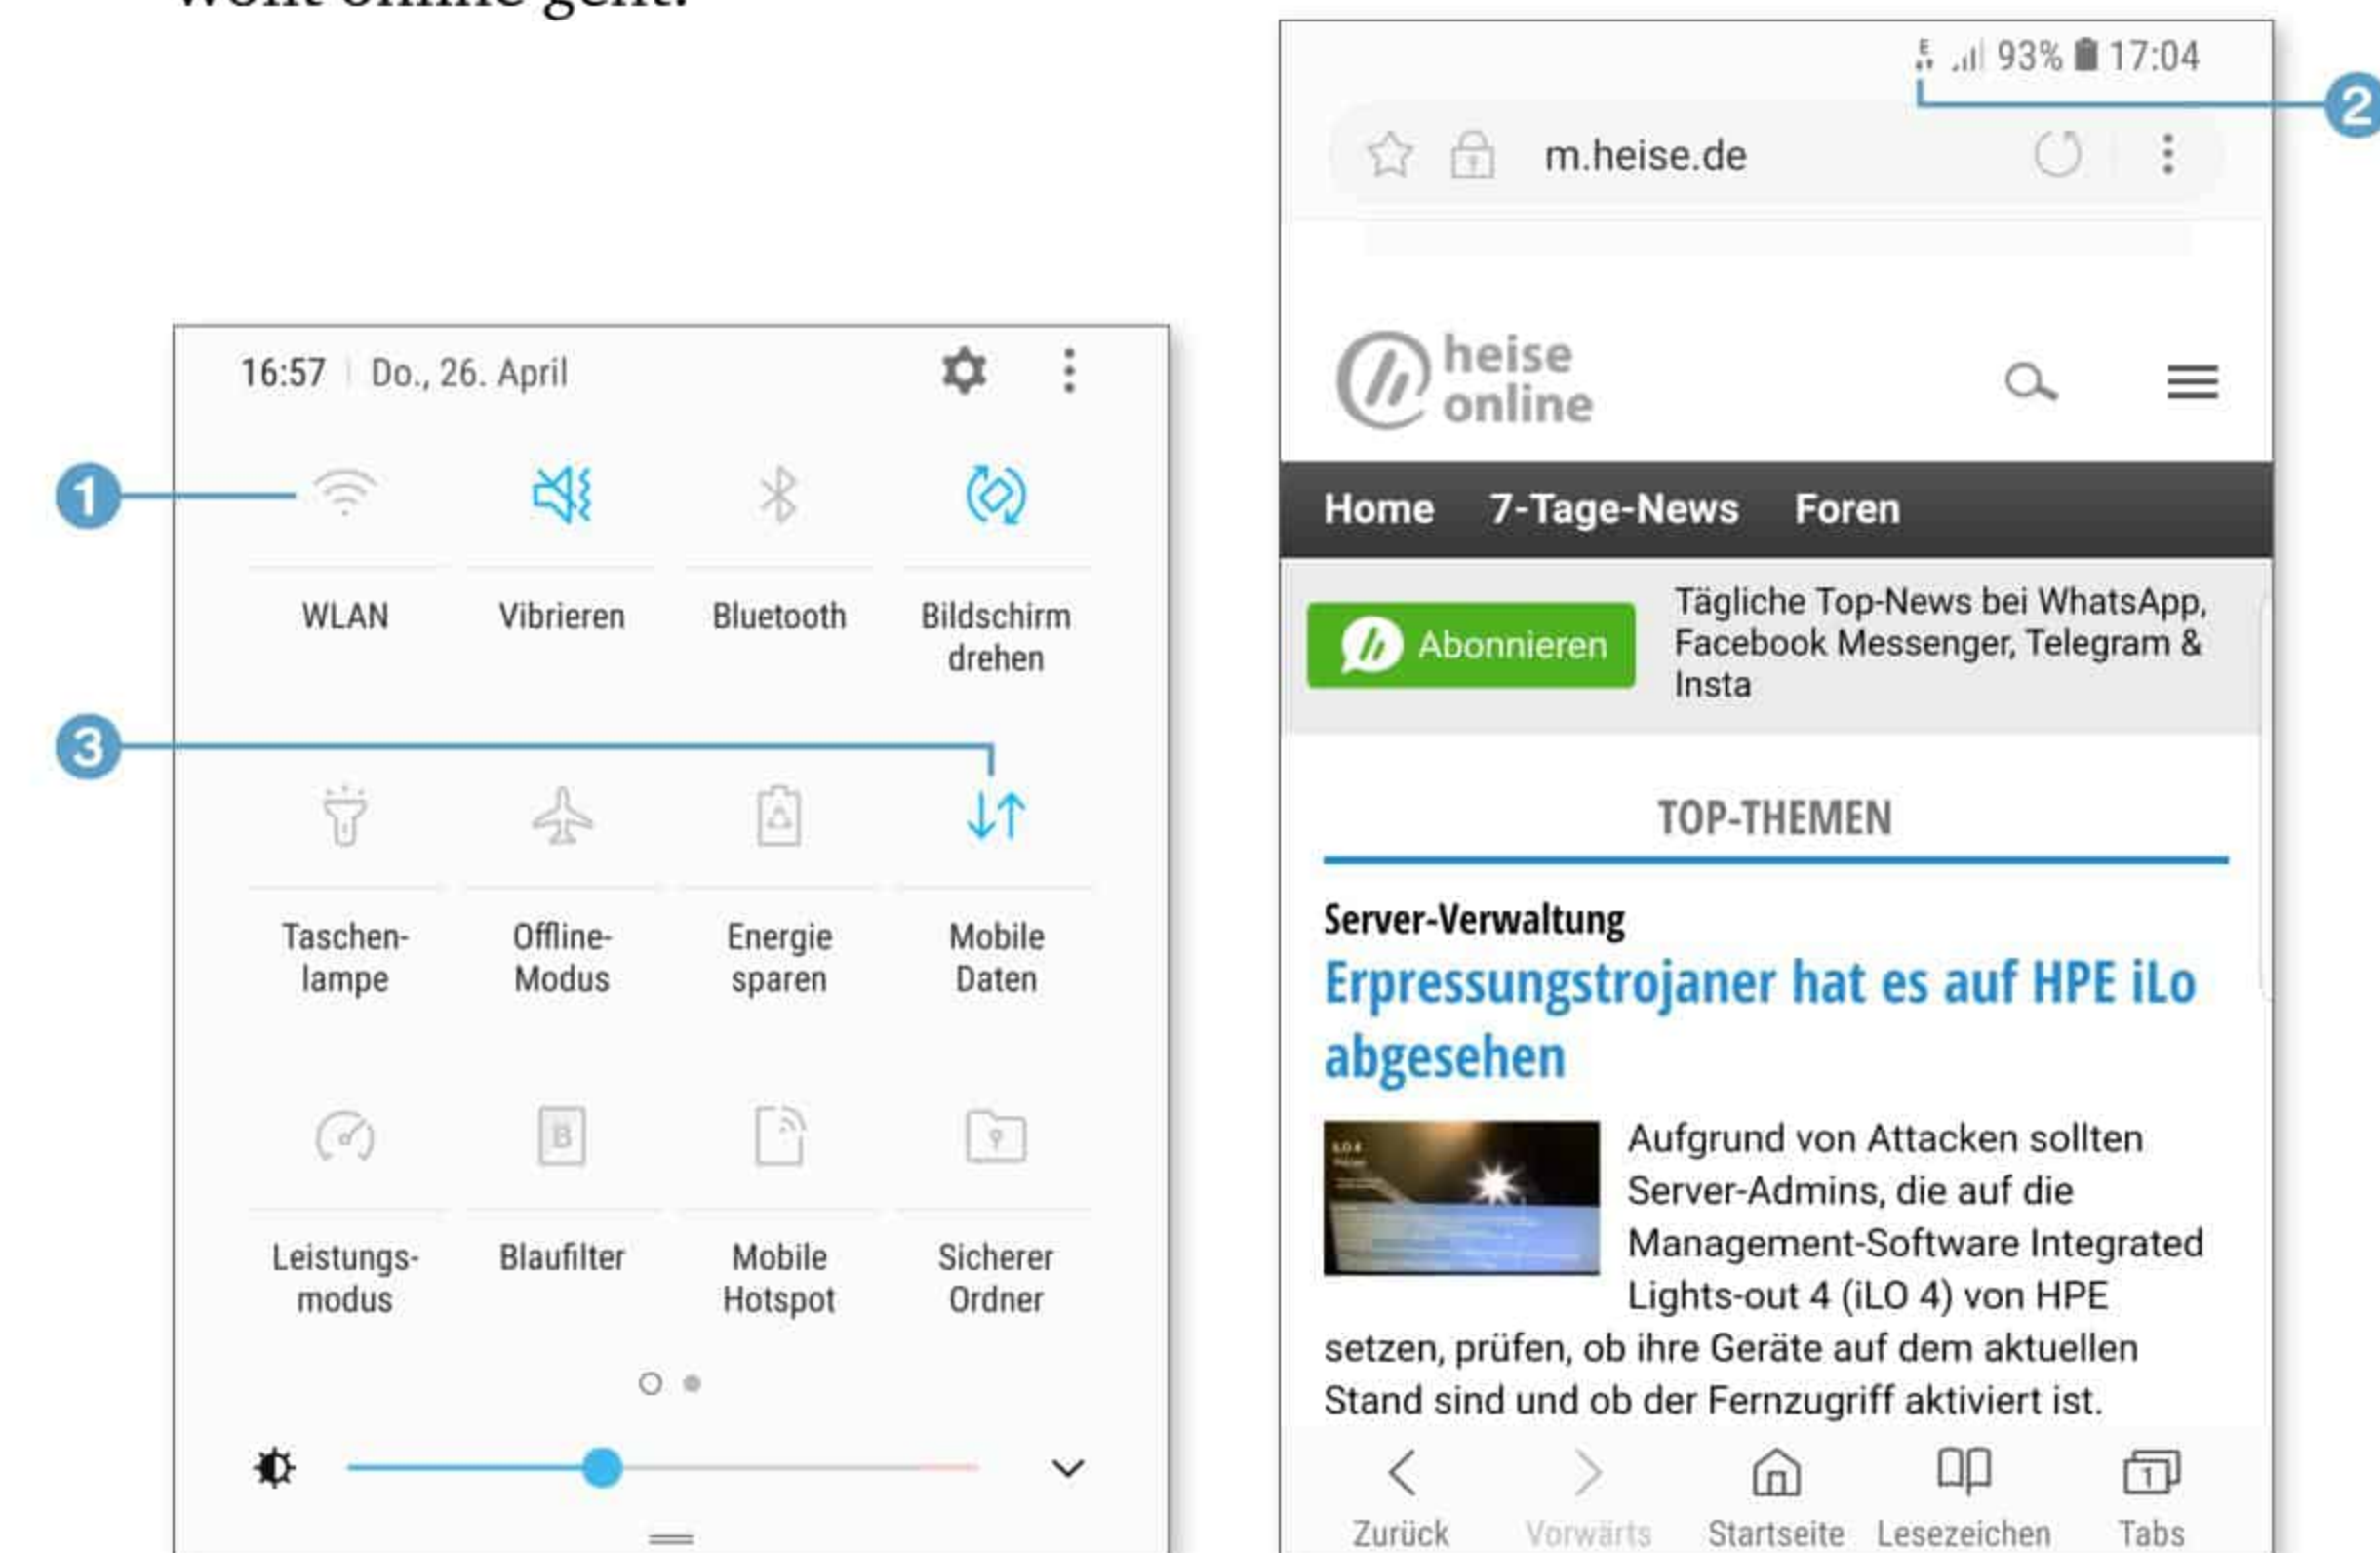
16:57 | Do., 26. April

1

WLAN

Vibrieren

Bluetooth

Bildschirm drehen

3

Taschenlampe

Offline-Modus

Energie sparen

Mobile Daten

Leistungsmodus

Blaufilter

Mobile Hotspot

Sicherer Ordner

93% 17:04

2

m.heise.de

heise online

Home 7-Tage-News Foren

Abonnieren

Tägliche Top-News bei WhatsApp, Facebook Messenger, Telegram & Insta

TOP-THEMEN

Server-Verwaltung

Erpressungstrojaner hat es auf HPE iLo abgesehen

Aufgrund von Attacken sollten Server-Admins, die auf die Management-Software Integrated Lights-out 4 (iLO 4) von HPE setzen, prüfen, ob ihre Geräte auf dem aktuellen Stand sind und ob der Fernzugriff aktiviert ist.

Zurück Vorwärts Startseite Lesezeichen Tabs